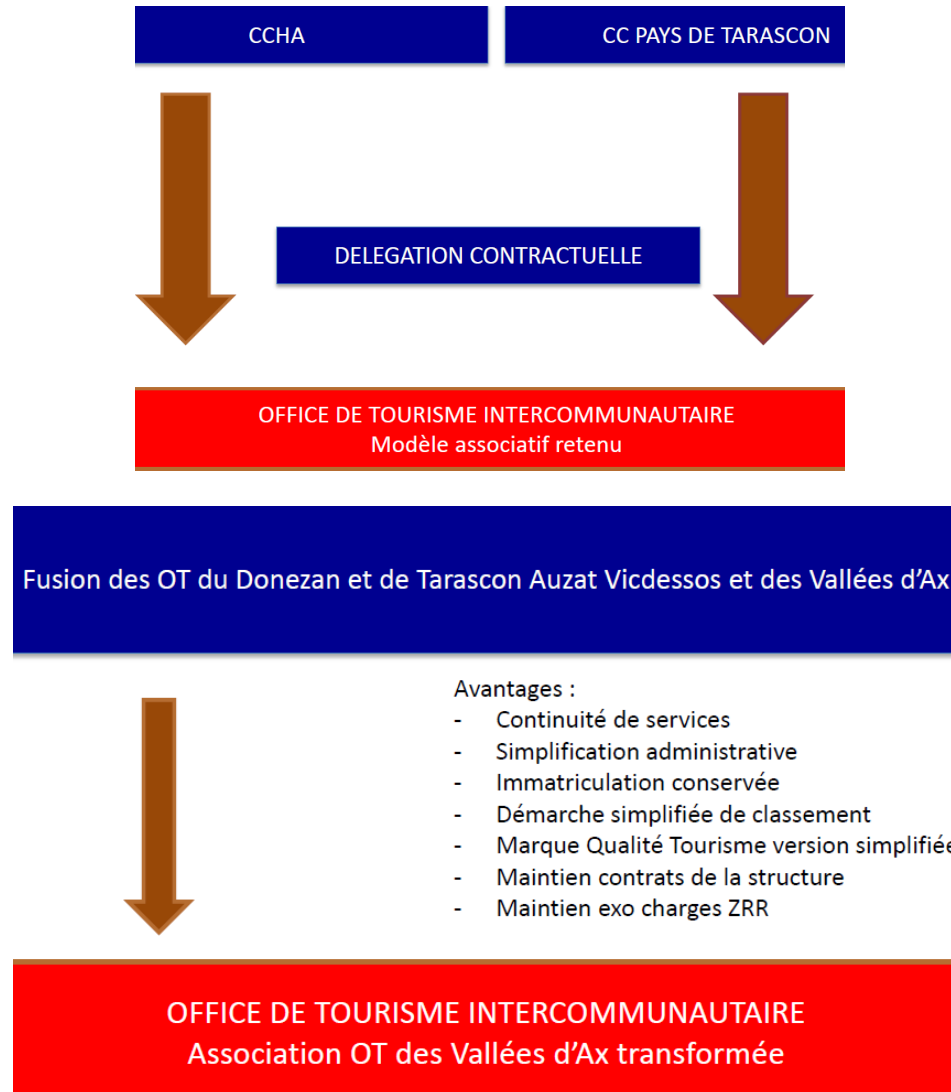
CCHA

CC PAYS DE TARASCON

DELEGATION CONTRACTUELLE

OFFICE DE TOURISME INTERCOMMUNAUTAIRE
Modèle associatif retenu

Fusion des OT du Donezan et de Tarascon Auzat Vicdessos et des Vallées d'Ax

Avantages :
- Continuité de services
- Simplification administrative
- Immatriculation conservée
- Démarche simplifiée de classement
- Marque Qualité Tourisme version simplifiée
- Maintien contrats de la structure
- Maintien exo charges ZRR

OFFICE DE TOURISME INTERCOMMUNAUTAIRE
Association OT des Vallées d'Ax transformée